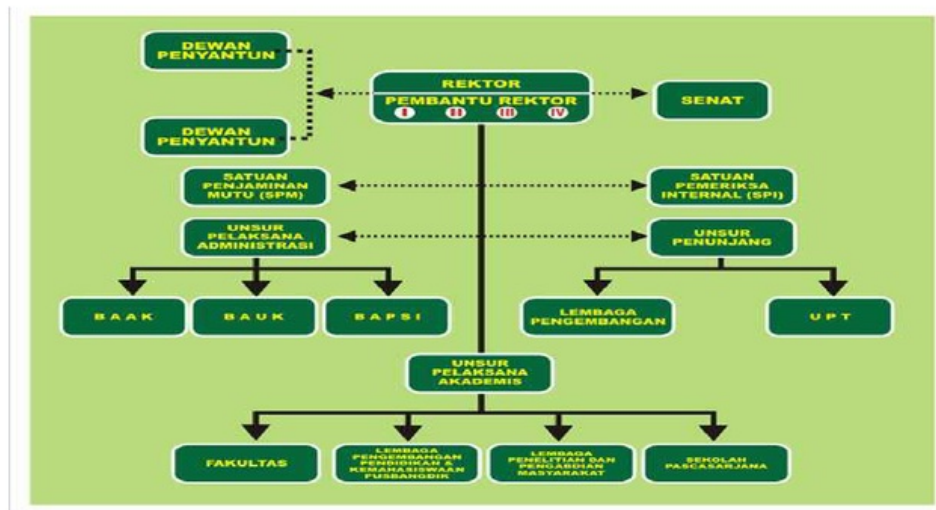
DEWAN PENYANTUN

DEWAN PENYANTUN

REKTOR

PEMBANTU REKTOR

I II III IV

SENAT

SATUAN PENJAMINAN MUTU (SPM)

SATUAN PEMERIKSA INTERNAL (SPI)

UNSUR PELAKSANA ADMINISTRASI

UNSUR PENUNJANG

BAAK

BAUK

BAPSI

LEMBAGA PENGEMBANGAN

UPT

UNSUR PELAKSANA AKADEMIS

FAKULTAS

LEMBAGA PENGEMBANGAN PENDIDIKAN & KEMAHASISWAAN PUSBANGDIK

LEMBAGA PENELITIAN DAN PENGABDIAN MASYARAKAT

SEKOLAH PASCASARJANA